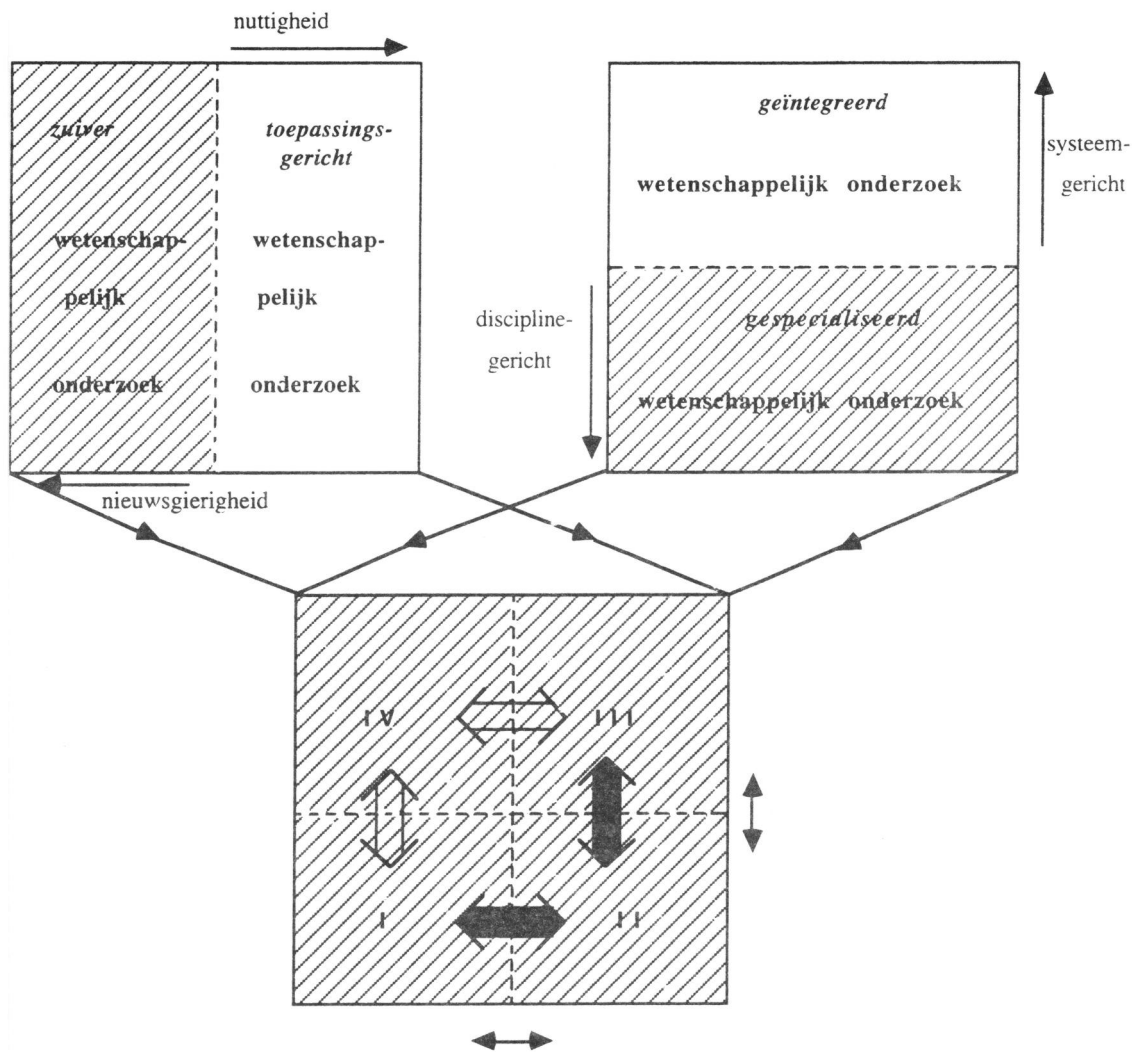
nuttigheid

zuiver

wetenschappelijk

onderzoek

toepassingsgericht

wetenschappelijk

onderzoek

nieuwsgierigheid

geïntegreerd

wetenschappelijk onderzoek

systeemgericht

disciplinegericht

gespecialiseerd

wetenschappelijk onderzoek

IV

III

I

II